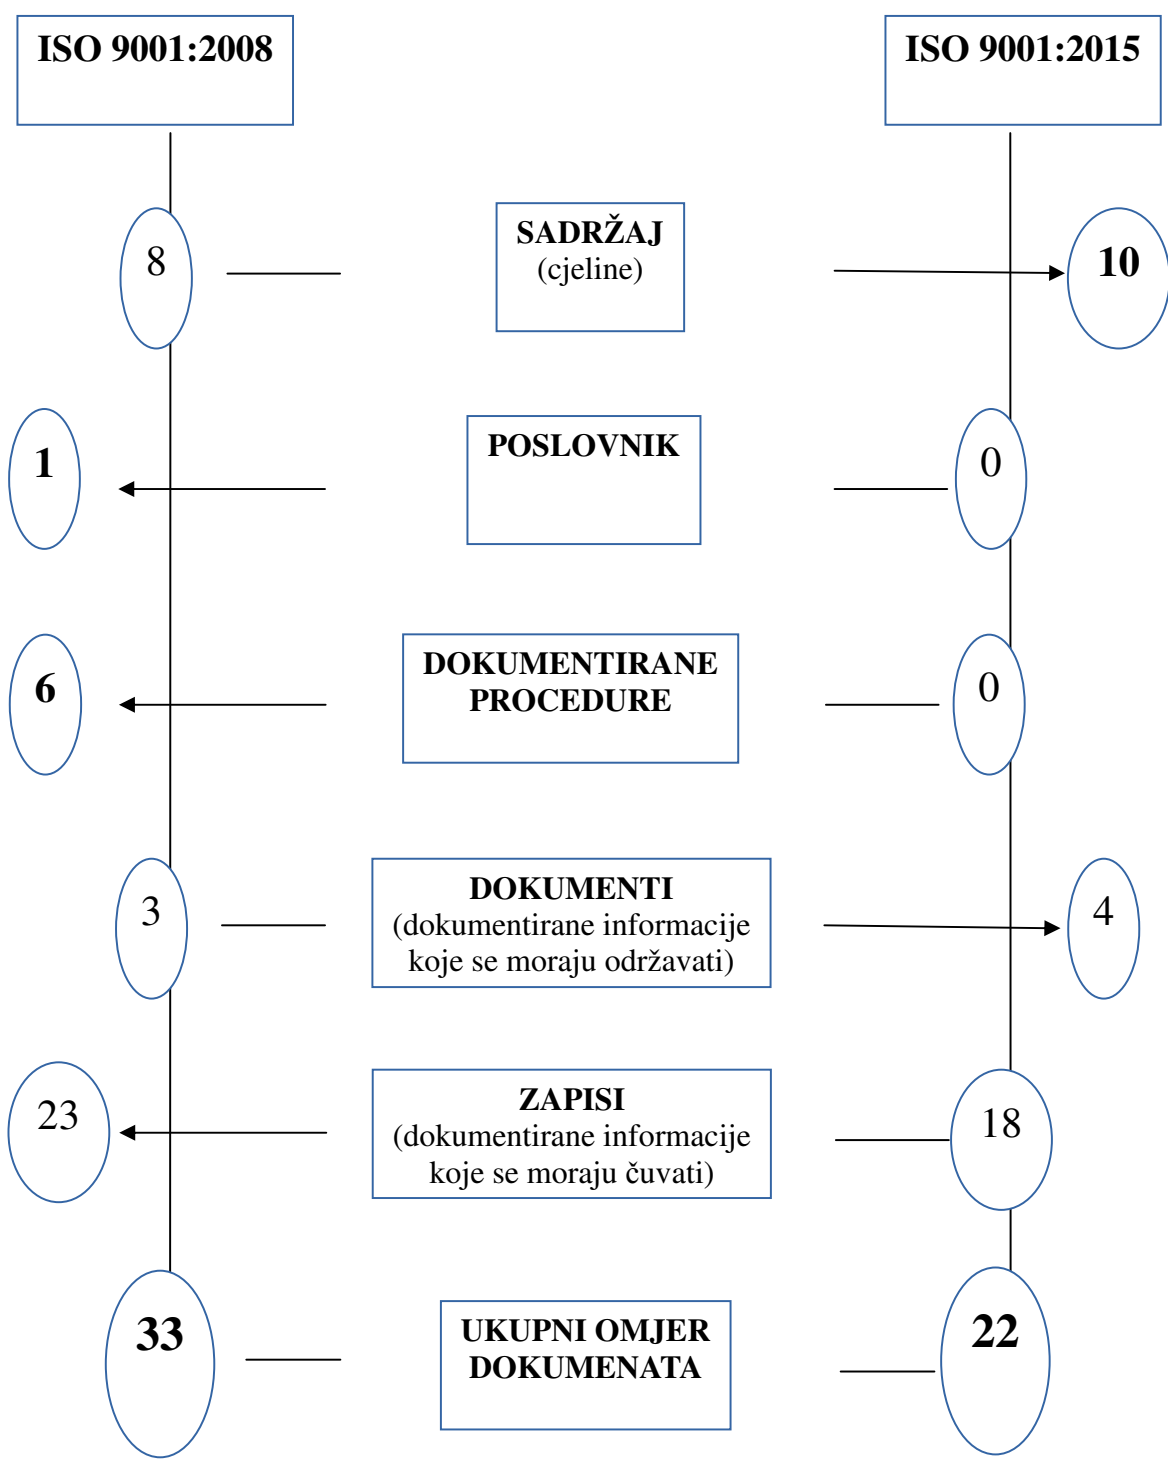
ISO 9001:2008

ISO 9001:2015

8

SADRŽAJ
(cjeline)

10

1

POSLOVNIK

0

6

DOKUMENTIRANE PROCEDURE

0

3

DOKUMENTI
(dokumentirane informacije koje se moraju održavati)

4

23

ZAPISI
(dokumentirane informacije koje se moraju čuvati)

18

33

UKUPNI OMJER DOKUMENATA

22